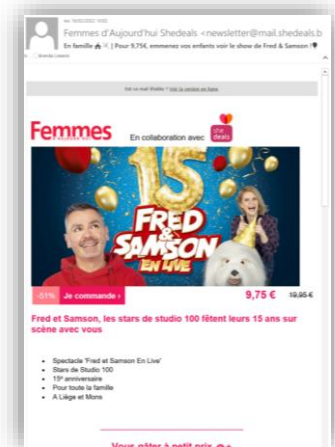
ve 16/02/2022 10:02

Femmes d'Aujourd'hui Shedeals <newsletter@mail.shedeals.b

En famille 🏠 ✕ | Pour 9,75€, emmenez vos enfants voir le show de Fred & Samson !

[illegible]

Est-ce mail illisible ? Voir la version en ligne

Femmes

En collaboration avec she deals

15

FRED & SAMSON EN LIVE

-51% Je commande ›

9,75 €

19,95 €

Fred et Samson, les stars de studio 100 fêtent leurs 15 ans sur scène avec vous

- Spectacle 'Fred et Samson En Live'
- Stars de Studio 100
- 15e anniversaire
- Pour toute la famille
- A Liège et Mons

Vous offrir à petit prix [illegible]